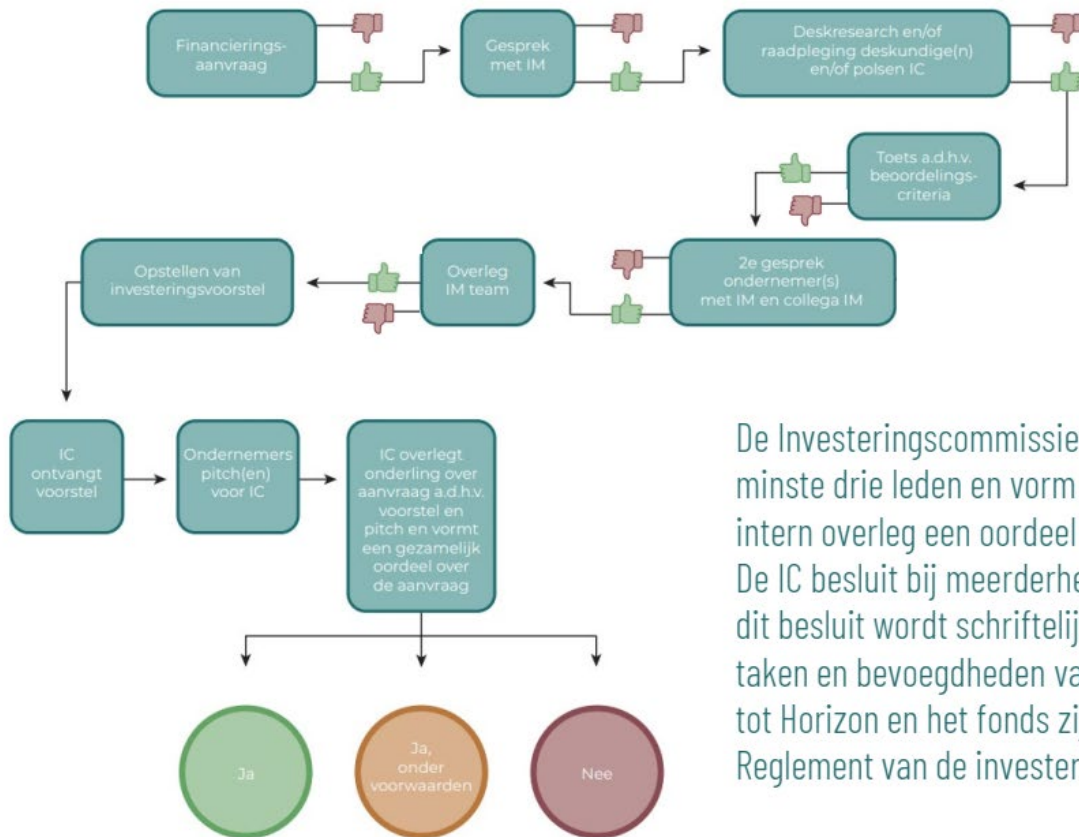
Financieringsaanvraag

Gesprek met IM

Deskresearch en/of raadpleging deskundige(n) en/of polsen IC

Toets a.d.h.v. beoordelingscriteria

2e gesprek ondernemer(s) met IM en collega IM

Overleg IM team

Opstellen van investeringsvoorstel

IC ontvangt voorstel

Ondernemers pitch(en) voor IC

IC overlegt onderling over aanvraag a.d.h.v. voorstel en pitch en vormt een gezamelijk oordeel over de aanvraag

Ja

Ja, onder voorwaarden

Nee

De Investeringscommissie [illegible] minste drie leden en vorm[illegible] intern overleg een oordeel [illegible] De IC besluit bij meerderhe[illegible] dit besluit wordt schriftelij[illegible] taken en bevoegdheden va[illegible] tot Horizon en het fonds zi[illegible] Reglement van de investe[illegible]